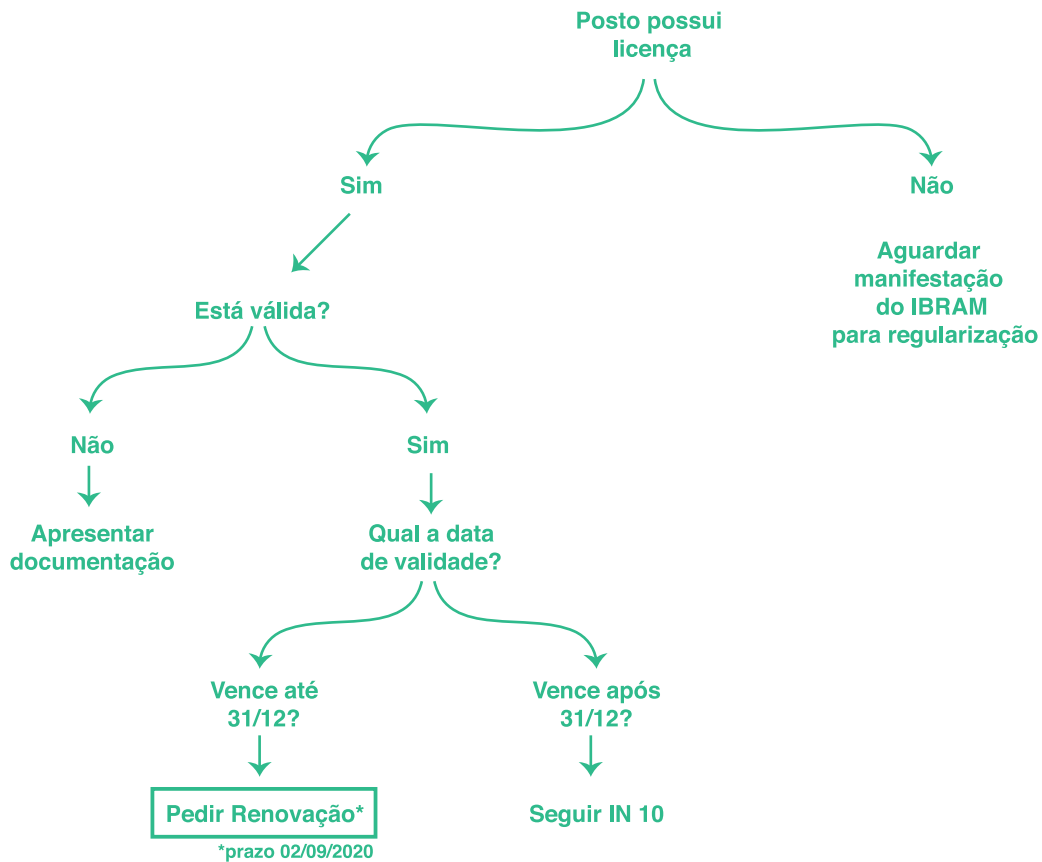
Posto possui licença

Sim

Não

Aguardar manifestação do IBRAM para regularização

Está válida?

Não

Apresentar documentação

Sim

Qual a data de validade?

Vence até 31/12?

Pedir Renovação*

*prazo 02/09/2020

Vence após 31/12?

Seguir IN 10